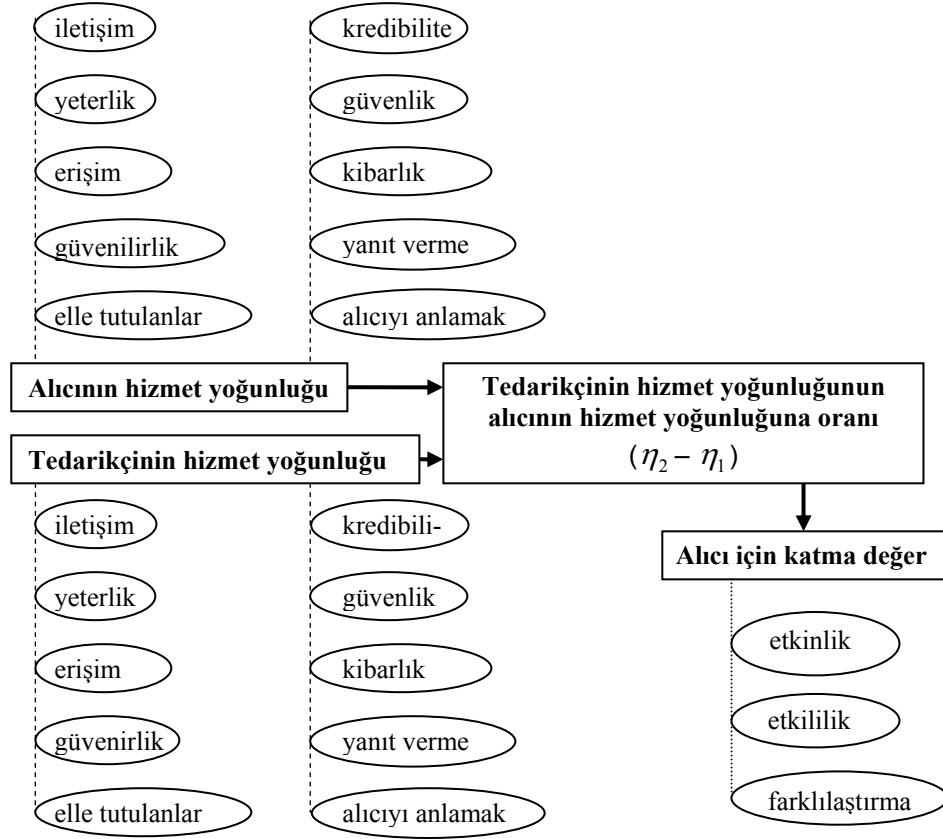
iletişim

yeterlik

erişim

güvenilirlik

elle tutulanlar

kredibilite

güvenlik

kibarlık

yanıt verme

alıcıyı anlamak

Alıcının hizmet yoğunluğu

Tedarikçinin hizmet yoğunluğu

Tedarikçinin hizmet yoğunluğunun alıcının hizmet yoğunluğuna oranı $(\eta_2 - \eta_1)$

iletişim

yeterlik

erişim

güvenirlik

elle tutulanlar

kredibili-

güvenlik

kibarlık

yanıt verme

alıcıyı anlamak

Alıcı için katma değer

etkinlik

etkililik

farklılaştırma